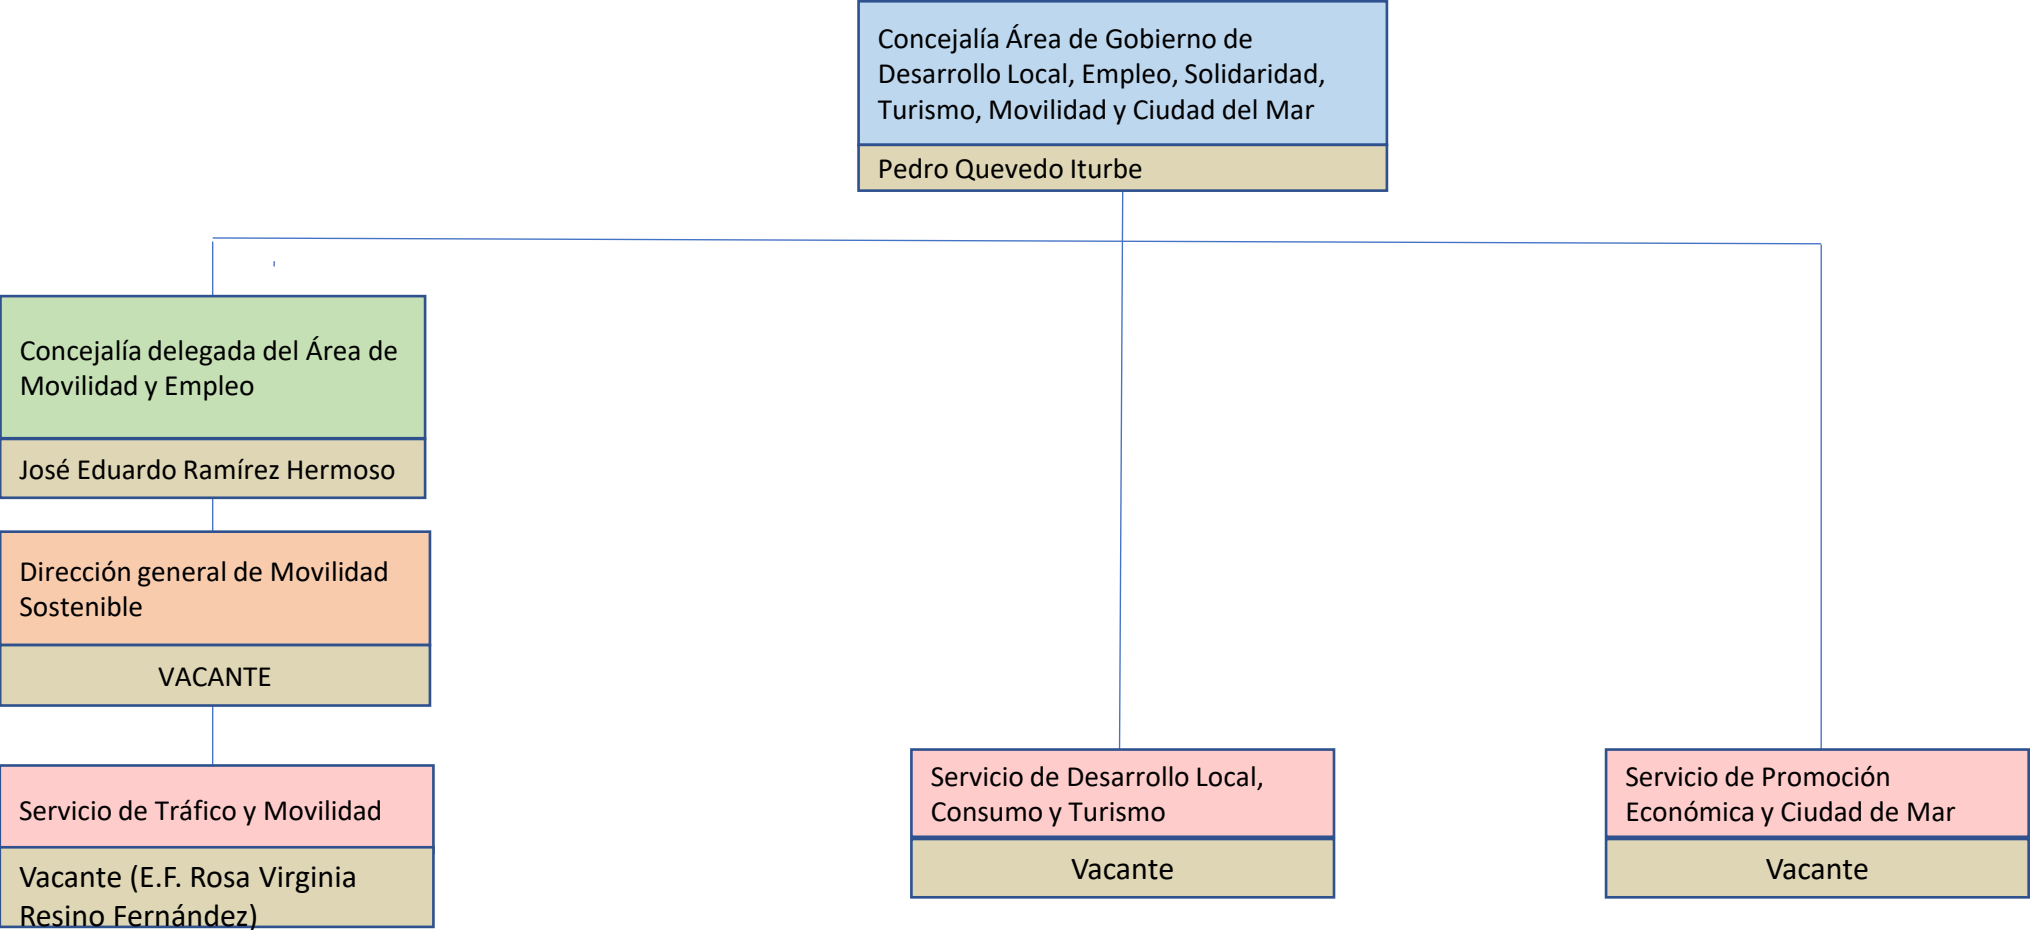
Concejalía Área de Gobierno de Desarrollo Local, Empleo, Solidaridad, Turismo, Movilidad y Ciudad del Mar

Pedro Quevedo Iturbe

Concejalía delegada del Área de Movilidad y Empleo

José Eduardo Ramírez Hermoso

Dirección general de Movilidad Sostenible

VACANTE

Servicio de Tráfico y Movilidad

Vacante (E.F. Rosa Virginia Resino Fernández)

Servicio de Desarrollo Local, Consumo y Turismo

Vacante

Servicio de Promoción Económica y Ciudad de Mar

Vacante